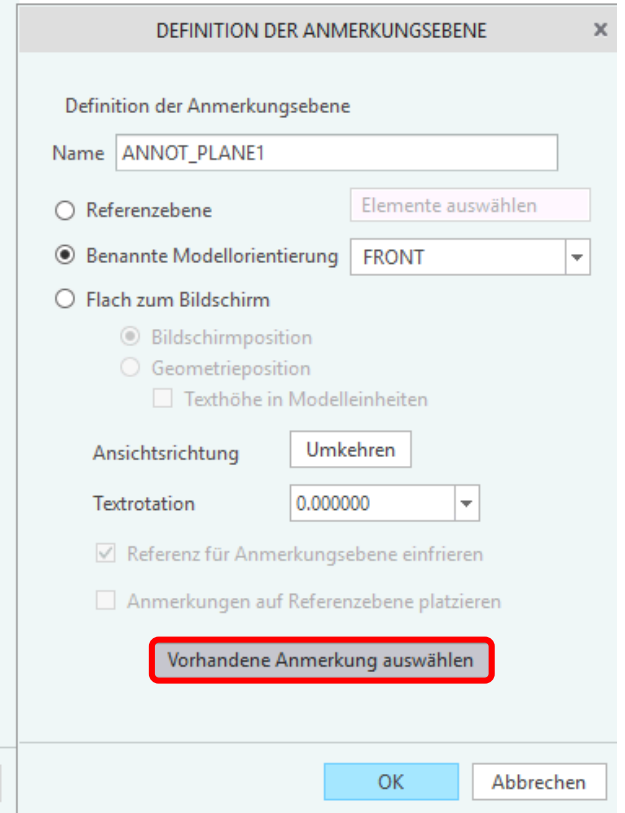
DEFINITION DER ANMERKUNGSEBENE ×

Definition der Anmerkungsebene

Name ANNOT_PLANE1

Referenzebene Elemente auswählen

Benannte Modellorientierung FRONT

Flach zum Bildschirm

Bildschirmposition

Geometrieposition

Texthöhe in Modelleinheiten

Ansichtsrichtung Umkehren

Textrotation 0.000000

Referenz für Anmerkungsebene einfrieren

Anmerkungen auf Referenzebene platzieren

Vorhandene Anmerkung auswählen

OK Abbrechen